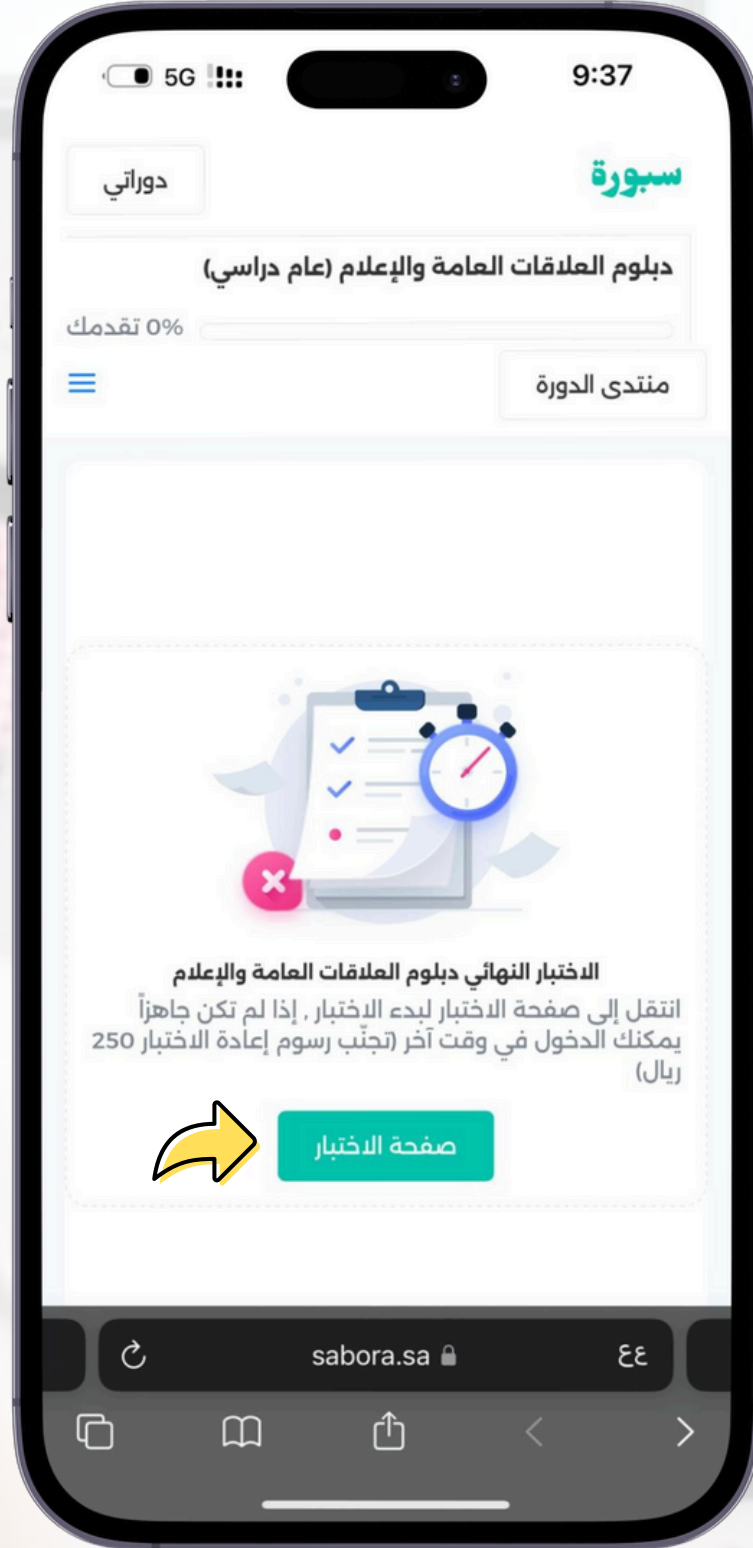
5G
9:37

سبورة
دوراتي

دبلوم العلاقات العامة والإعلام (عام دراسي)
0% تقدمك

منتدى الدورة

الاختبار النهائي دبلوم العلاقات العامة والإعلام
انتقل إلى صفحة الاختبار لبدء الاختبار , إذا لم تكن جاهزاً يمكنك الدخول في وقت آخر (تجنّب رسوم إعادة الاختبار 250 ريال)

صفحة الاختبار

sabora.sa
ٴےٴے